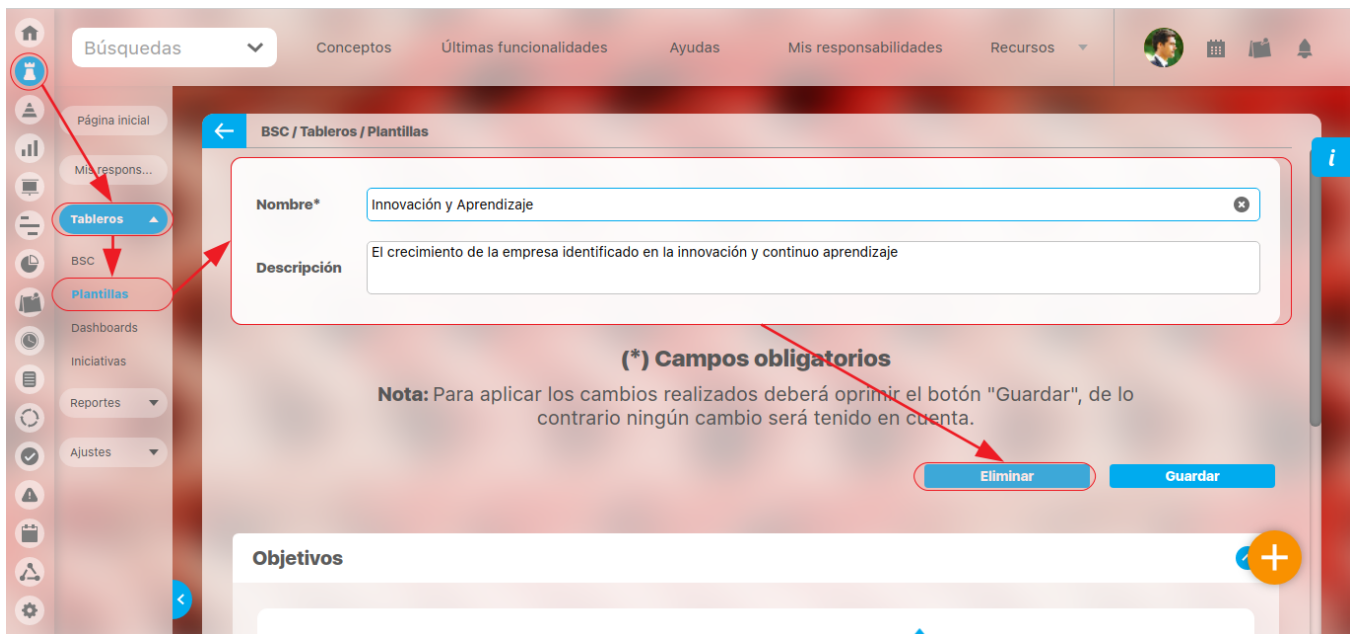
Búsquedas

Conceptos Últimas funcionalidades Ayudas Mis responsabilidades Recursos

Página inicial

Mis respons...

Tableros

BSC

Plantillas

Dashboards

Iniciativas

Reportes

Ajustes

BSC / Tableros / Plantillas

i

Nombre*

Innovación y Aprendizaje

Descripción

El crecimiento de la empresa identificado en la innovación y continuo aprendizaje

(*) Campos obligatorios

Nota: Para aplicar los cambios realizados deberá oprimir el botón "Guardar", de lo contrario ningún cambio será tenido en cuenta.

Eliminar

Guardar

Objetivos